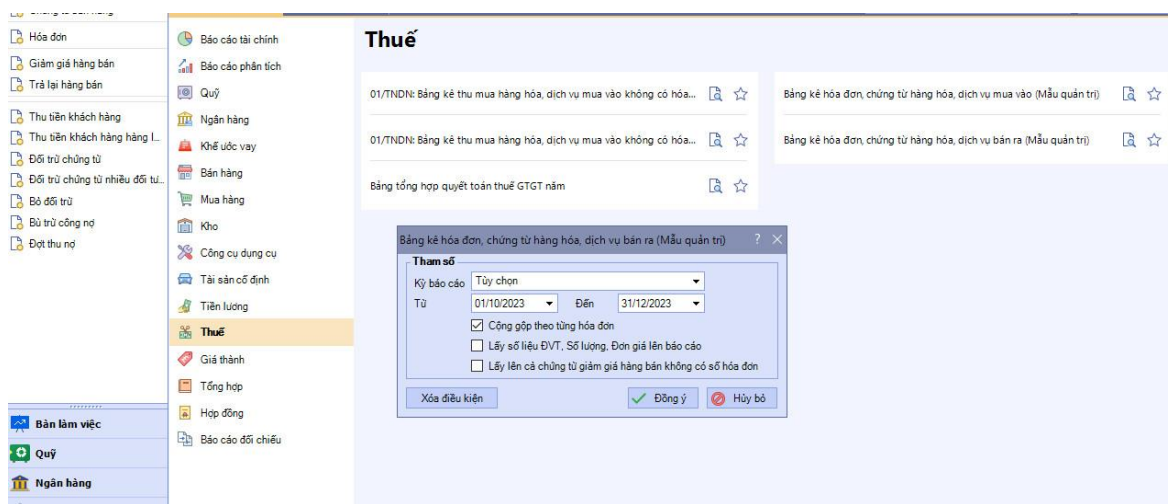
Hóa đơn
Giảm giá hàng bán
Trả lại hàng bán
Thu tiền khách hàng
Thu tiền khách hàng hàng l...
Đối trừ chứng từ
Đối trừ chứng từ nhiều đối tư...
Bỏ đối trừ
Bù trừ công nợ
Đợt thu nợ

Bàn làm việc
Quỹ
Ngân hàng

Báo cáo tài chính
Báo cáo phân tích
Quỹ
Ngân hàng
Khế ước vay
Bán hàng
Mua hàng
Kho
Công cụ dụng cụ
Tài sản cố định
Tiền lương
Thuế
Giá thành
Tổng hợp
Hợp đồng
Báo cáo đối chiếu

Thuế

01/TNDN: Bảng kê thu mua hàng hóa, dịch vụ mua vào không có hóa...
01/TNDN: Bảng kê thu mua hàng hóa, dịch vụ mua vào không có hóa...
Bảng tổng hợp quyết toán thuế GTGT năm

Bảng kê hóa đơn, chứng từ hàng hóa, dịch vụ mua vào (Mẫu quản trị)
Bảng kê hóa đơn, chứng từ hàng hóa, dịch vụ bán ra (Mẫu quản trị)

Bảng kê hóa đơn, chứng từ hàng hóa, dịch vụ bán ra (Mẫu quản trị) ? X
Tham số
Kỳ báo cáo Tùy chọn
Từ 01/10/2023 Đến 31/12/2023
Cộng gộp theo từng hóa đơn
Lấy số liệu ĐVT, Số lượng, Đơn giá lên báo cáo
Lấy lên cả chứng từ giảm giá hàng bán không có số hóa đơn
Xóa điều kiện
Đồng ý
Hủy bỏ